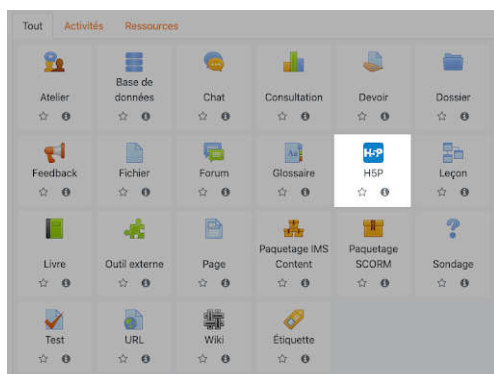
Tout Activités Ressources

Atelier
Base de données
Chat
Consultation
Devoir
Dossier

Feedback
Fichier
Forum
Glossaire
H5P
Leçon

Livre
Outil externe
Page
Paquetage IMS Content
Paquetage SCORM
Sondage

Test
URL
Wiki
Étiquette